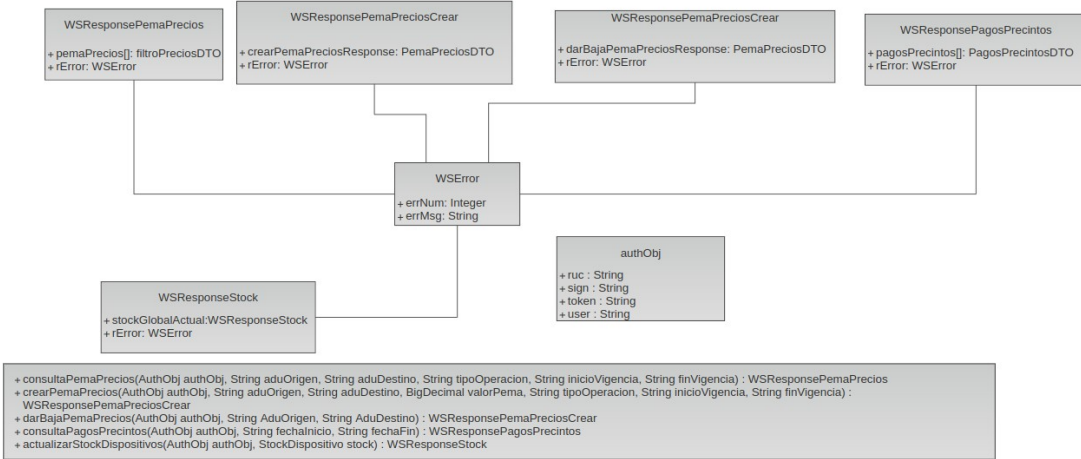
WSResponsePemaPrecios

+ pemaPrecios[]: filtroPreciosDTO
+ rError: WSError

WSResponsePemaPreciosCrear

+ crearPemaPreciosResponse: PemaPreciosDTO
+ rError: WSError

WSResponsePemaPreciosCrear

+ darBajaPemaPreciosResponse: PemaPreciosDTO
+ rError: WSError

WSResponsePagosPrecintos

+ pagosPrecintos[]: PagosPrecintosDTO
+ rError: WSError

WSError

+ errNum: Integer
+ errMsg: String

authObj

+ ruc : String
+ sign : String
+ token : String
+ user : String

WSResponseStock

+ stockGlobalActual:WSResponseStock
+ rError: WSError

+ consultaPemaPrecios(AuthObj authObj, String aduOrigen, String aduDestino, String tipoOperacion, String inicioVigencia, String finVigencia) : WSResponsePemaPrecios
+ crearPemaPrecios(AuthObj authObj, String aduOrigen, String aduDestino, BigDecimal valorPema, String tipoOperacion, String inicioVigencia, String finVigencia) : WSResponsePemaPreciosCrear
+ darBajaPemaPrecios(AuthObj authObj, String AduOrigen, String AduDestino) : WSResponsePemaPreciosCrear
+ consultaPagosPrecintos(AuthObj authObj, String fechaInicio, String fechaFin) : WSResponsePagosPrecintos
+ actualizarStockDispositivos(AuthObj authObj, StockDispositivo stock) : WSResponseStock